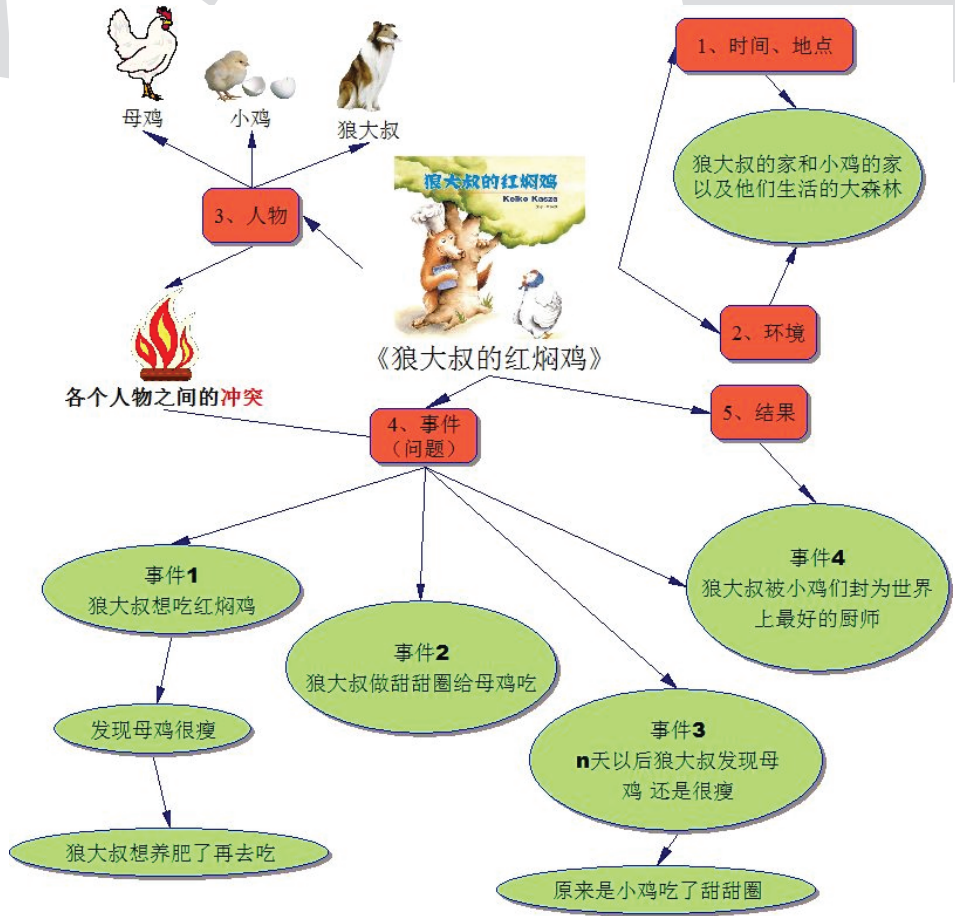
母鸡

小鸡

狼大叔

1、时间、地点

狼大叔的家和小鸡的家以及他们生活的大森林

狼大叔的红焖鸡
Keiko Kasza

3、人物

2、环境

《狼大叔的红焖鸡》

各个人物之间的冲突

4、事件（问题）

5、结果

事件1
狼大叔想吃红焖鸡

事件2
狼大叔做甜甜圈给母鸡吃

事件4
狼大叔被小鸡们封为世界上最好的厨师

发现母鸡很瘦

事件3
n天以后狼大叔发现母鸡 还是很瘦

狼大叔想养肥了再去吃

原来是小鸡吃了甜甜圈